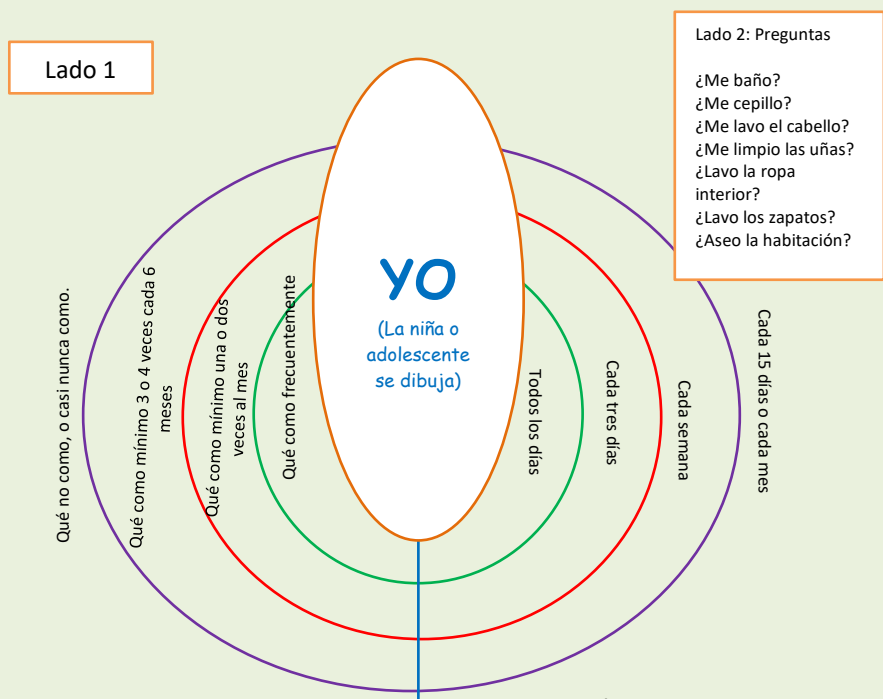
Lado 1

Lado 2: Preguntas

¿Me baño?
¿Me cepillo?
¿Me lavo el cabello?
¿Me limpio las uñas?
¿Lavo la ropa interior?
¿Lavo los zapatos?
¿Aseo la habitación?

YO

(La niña o adolescente se dibuja)

Qué no como, o casi nunca como.

Qué como mínimo 3 o 4 veces cada 6 meses

Qué como mínimo una o dos veces al mes

Qué como frecuentemente

Todos los días

Cada tres días

Cada semana

Cada 15 días o cada mes